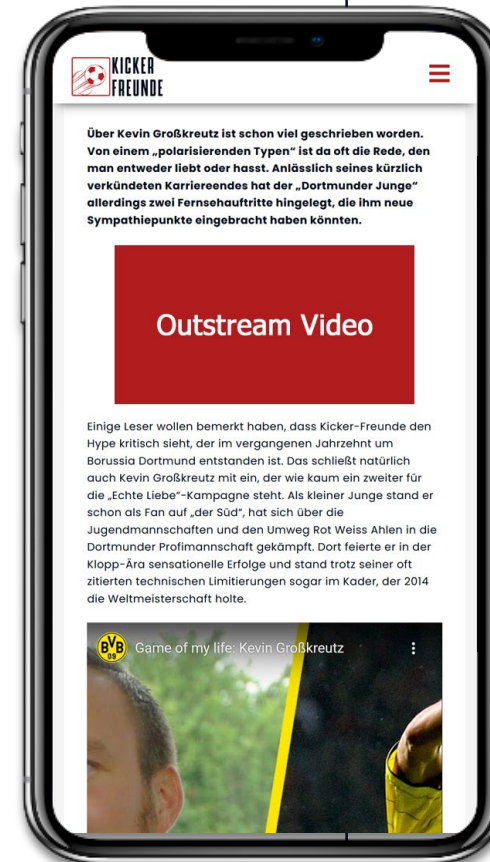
KICKER FREUNDE

Über Kevin Großkreutz ist schon viel geschrieben worden. Von einem „polarisierenden Typen" ist da oft die Rede, den man entweder liebt oder hasst. Anlässlich seines kürzlich verkündeten Karriereendes hat der „Dortmunder Junge" allerdings zwei Fernsehauftritte hingelegt, die ihm neue Sympathiepunkte eingebracht haben könnten.

Outstream Video

Einige Leser wollen bemerkt haben, dass Kicker-Freunde den Hype kritisch sieht, der im vergangenen Jahrzehnt um Borussia Dortmund entstanden ist. Das schließt natürlich auch Kevin Großkreutz mit ein, der wie kaum ein zweiter für die „Echte Liebe"-Kampagne steht. Als kleiner Junge stand er schon als Fan auf „der Süd", hat sich über die Jugendmannschaften und den Umweg Rot Weiss Ahlen in die Dortmunder Profimannschaft gekämpft. Dort feierte er in der Klopp-Ära sensationelle Erfolge und stand trotz seiner oft zitierten technischen Limitierungen sogar im Kader, der 2014 die Weltmeisterschaft holte.

BVB 09

Game of my life: Kevin Großkreutz